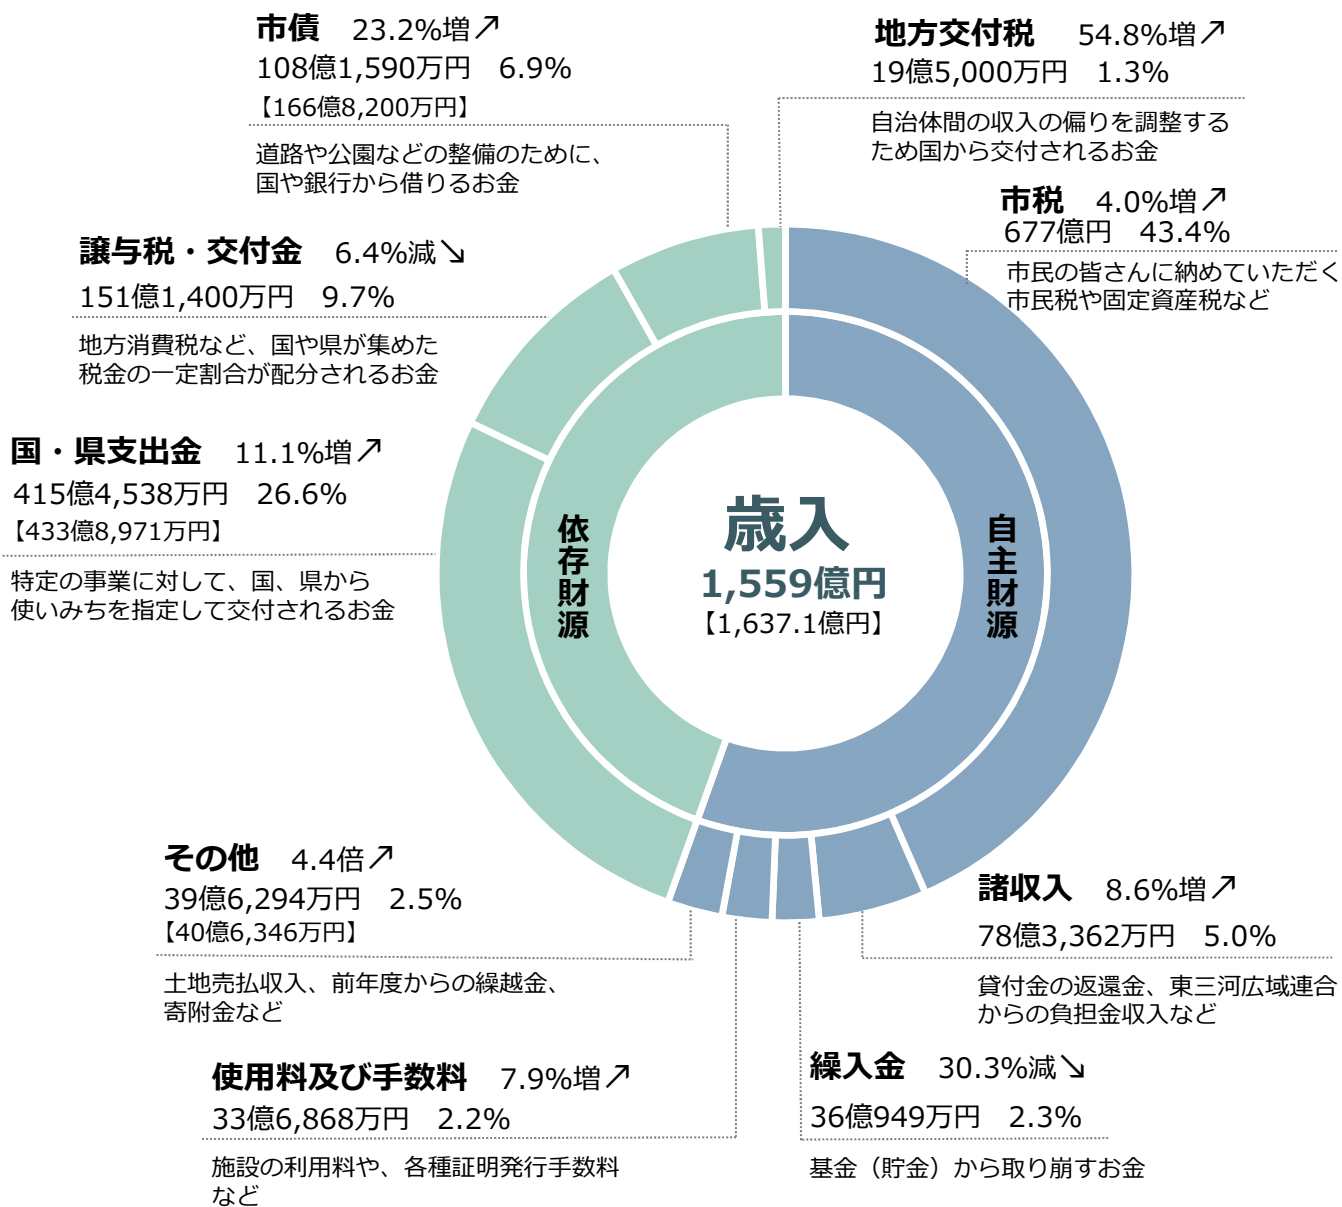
市債　23.2%増↗
108億1,590万円　6.9%
【166億8,200万円】
道路や公園などの整備のために、国や銀行から借りるお金

地方交付税　54.8%増↗
19億5,000万円　1.3%
自治体間の収入の偏りを調整するため国から交付されるお金

市税　4.0%増↗
677億円　43.4%
市民の皆さんに納めていただく市民税や固定資産税など

譲与税・交付金　6.4%減↘
151億1,400万円　9.7%
地方消費税など、国や県が集めた税金の一定割合が配分されるお金

国・県支出金　11.1%増↗
415億4,538万円　26.6%
【433億8,971万円】
特定の事業に対して、国、県から使いみちを指定して交付されるお金

依存財源

歳入
1,559億円
【1,637.1億円】

自主財源

その他　4.4倍↗
39億6,294万円　2.5%
【40億6,346万円】
土地売払収入、前年度からの繰越金、寄附金など

諸収入　8.6%増↗
78億3,362万円　5.0%
貸付金の返還金、東三河広域連合からの負担金収入など

使用料及び手数料　7.9%増↗
33億6,868万円　2.2%
施設の利用料や、各種証明発行手数料など

繰入金　30.3%減↘
36億949万円　2.3%
基金（貯金）から取り崩すお金